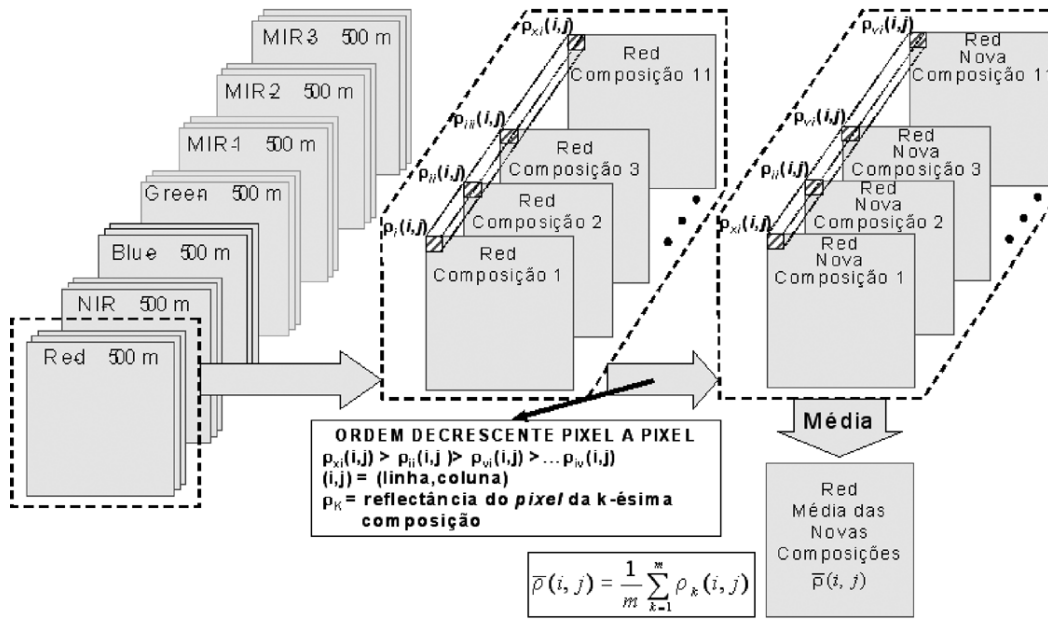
MIR3 500 m
MIR2 500 m
MIR1 500 m
Green 500 m
Blue 500 m
NIR 500 m
Red 500 m

$\rho_{xi}(i,j)$
$\rho_{iii}(i,j)$
$\rho_{ii}(i,j)$
$\rho_{i}(i,j)$
Red Composição 11
Red Composição 3
Red Composição 2
Red Composição 1

$\rho_{vi}(i,j)$
$\rho_{vi}(i,j)$
$\rho_{ii}(i,j)$
$\rho_{xi}(i,j)$
Red Nova Composição 11
Red Nova Composição 3
Red Nova Composição 2
Red Nova Composição 1

Média

ORDEM DECRESCENTE PIXEL A PIXEL
$\rho_{xi}(i,j) > \rho_{ii}(i,j) > \rho_{vi}(i,j) > \ldots \rho_{iv}(i,j)$
(i,j) = (linha,coluna)
$\rho_K$ = reflectância do pixel da k-ésima composição

Red
Média das Novas Composições
$\overline{\rho}(i,j)$

$\overline{\rho}(i,j) = \frac{1}{m}\sum_{k=1}^{m}\rho_k(i,j)$